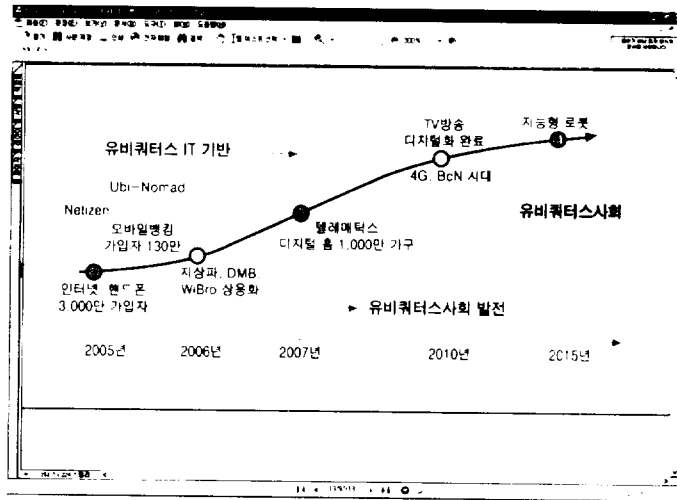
유비쿼터스 IT 기반

Ubi-Nomad

Netizen

오바일뱅킹 가입자 130만

인터넷 핸드폰 3,000만 가입자

지상파 DMB WiBro 상용화

텔레매틱스 디지털 홈 1,000만 가구

TV방송 디지털화 완료

4G, BcN 시대

지능형 로봇

유비쿼터스사회

유비쿼터스사회 발전

2005년

2006년

2007년

2010년

2015년